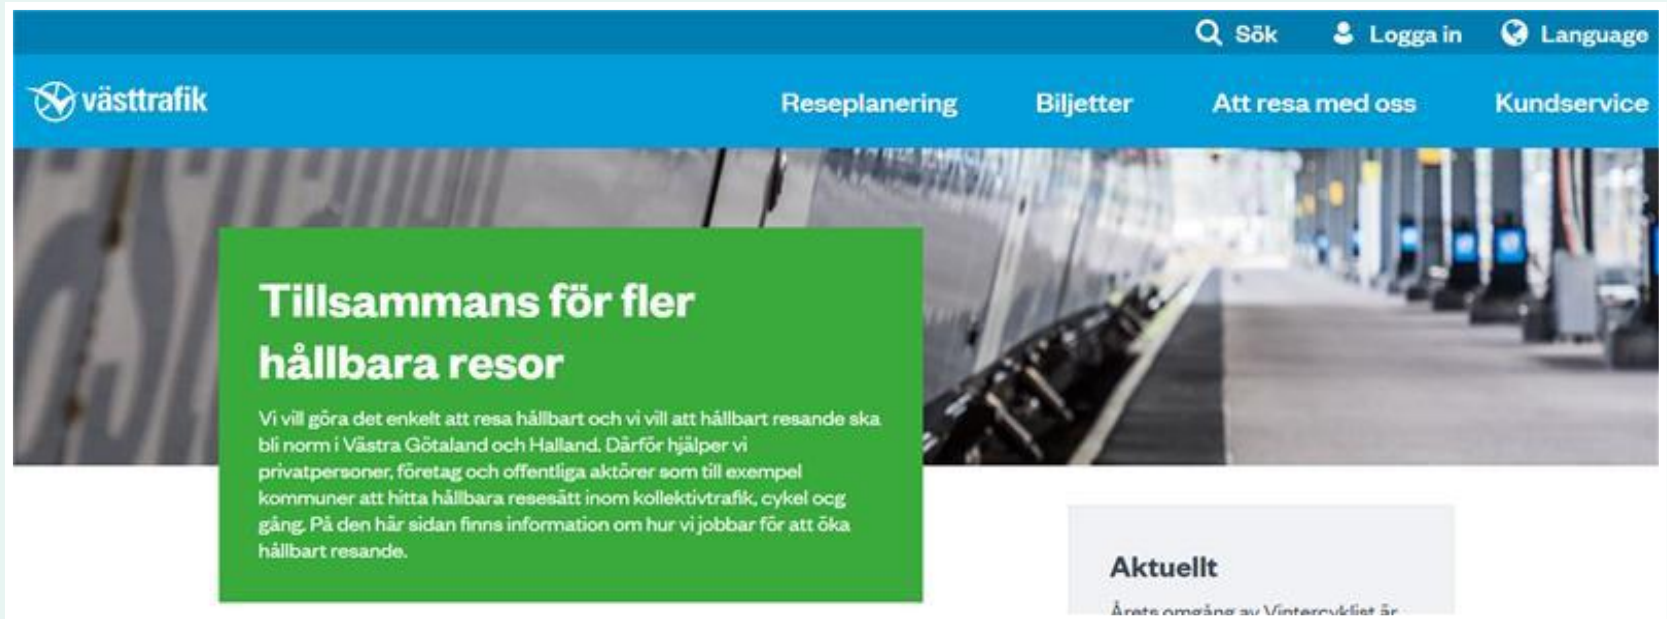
Sök Logga in Language

västtrafik

Reseplanering Biljetter Att resa med oss Kundservice

Tillsammans för fler hållbara resor

Vi vill göra det enkelt att resa hållbart och vi vill att hållbart resande ska bli norm i Västra Götaland och Halland. Därför hjälper vi privatpersoner, företag och offentliga aktörer som till exempel kommuner att hitta hållbara resesätt inom kollektivtrafik, cykel ocg gång. På den här sidan finns information om hur vi jobbar för att öka hållbart resande.

Aktuellt

Årets omgång av Vintercyklist är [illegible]